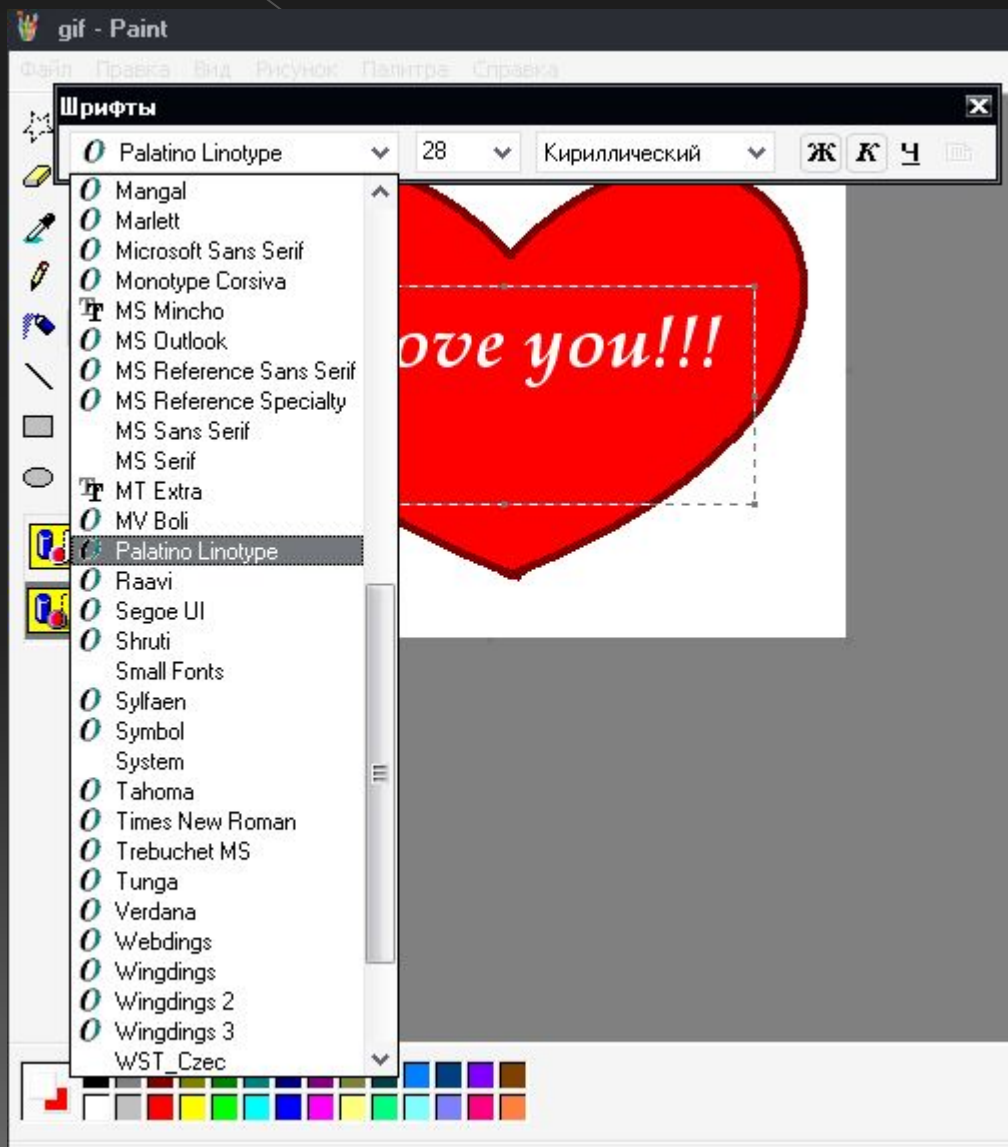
gif - Paint

Файл Правка Вид Рисунок Палитра Справка

Шрифты

Palatino Linotype
28
Кириллический
Ж К Ч

Mangal
Marlett
Microsoft Sans Serif
Monotype Corsiva
MS Mincho
MS Outlook
MS Reference Sans Serif
MS Reference Specialty
MS Sans Serif
MS Serif
MT Extra
MV Boli
Palatino Linotype
Raavi
Segoe UI
Shruti
Small Fonts
Sylfaen
Symbol
System
Tahoma
Times New Roman
Trebuchet MS
Tunga
Verdana
Webdings
Wingdings
Wingdings 2
Wingdings 3
WST_Czec

ove you!!!